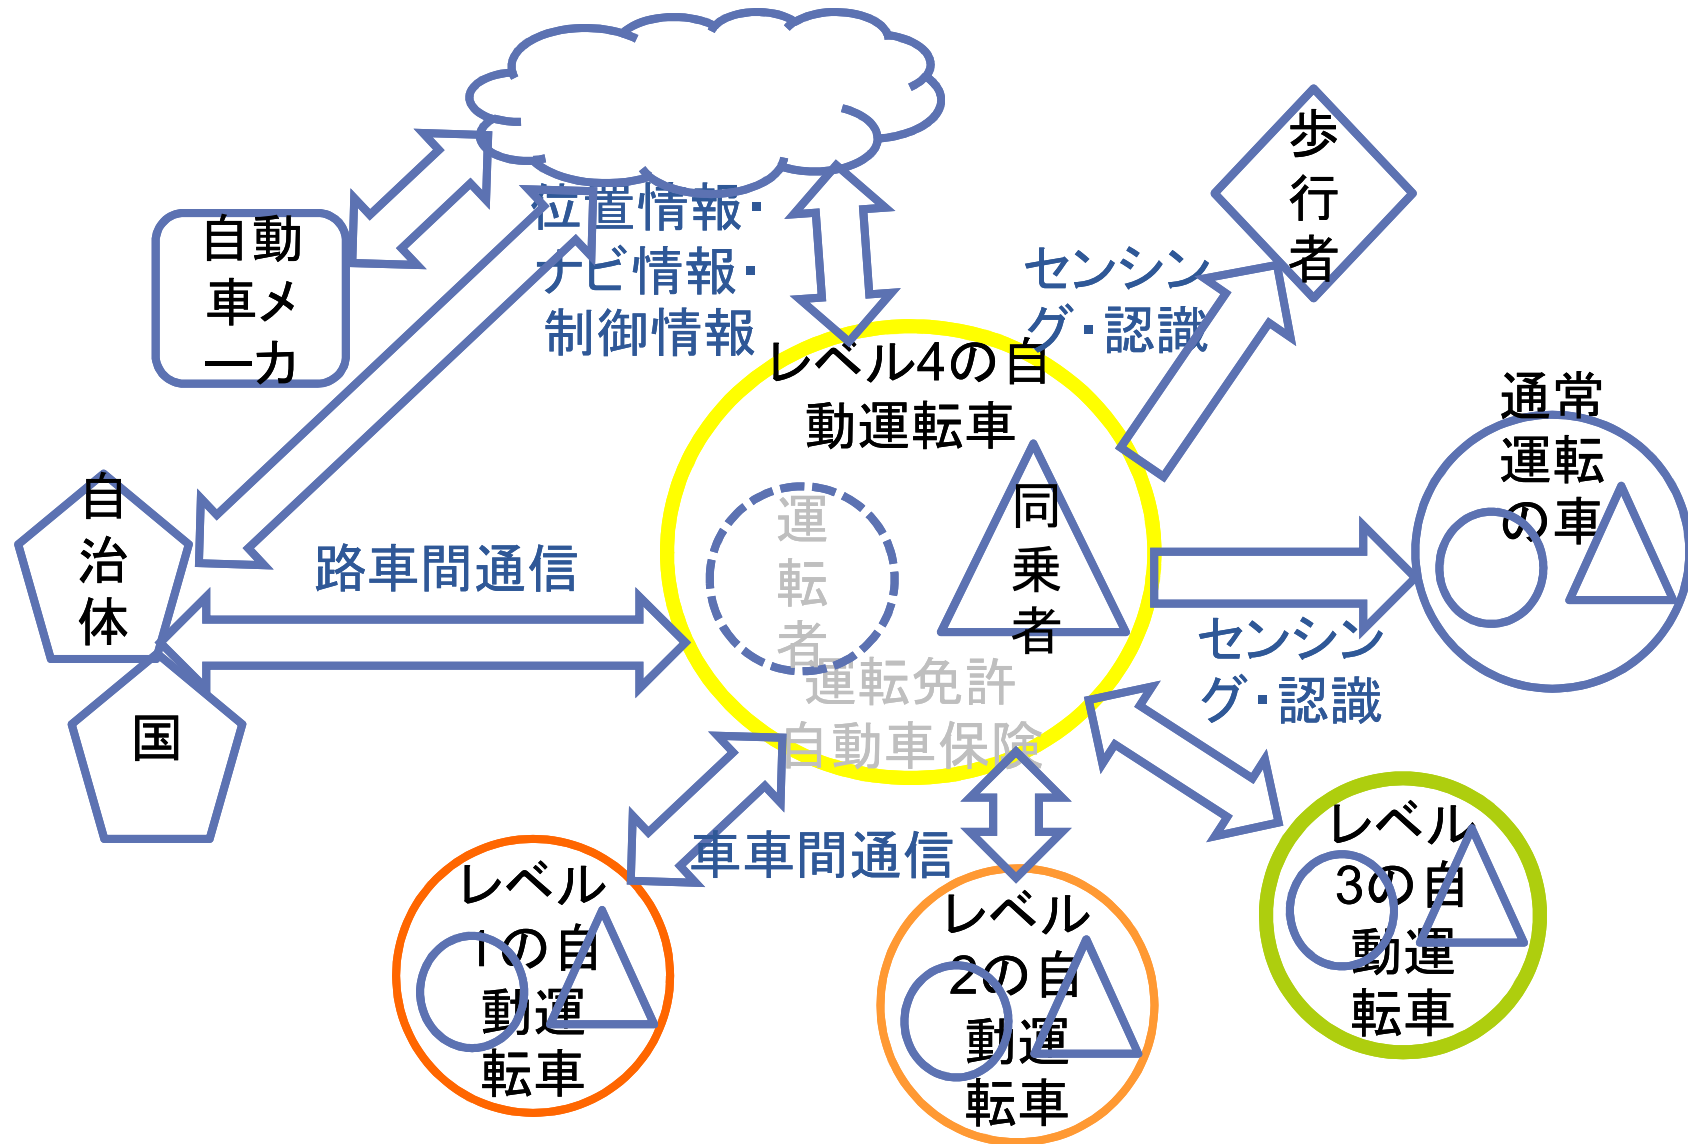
位置情報・
ナビ情報・
制御情報

自動車メーカ

歩行者

センシング・認識

レベル4の自動運転車

運転者

同乗者

運転免許
自動車保険

自治体

国

路車間通信

通常運転の車

センシング・認識

車車間通信

レベル1の自動運転車

レベル2の自動運転車

レベル3の自動運転車